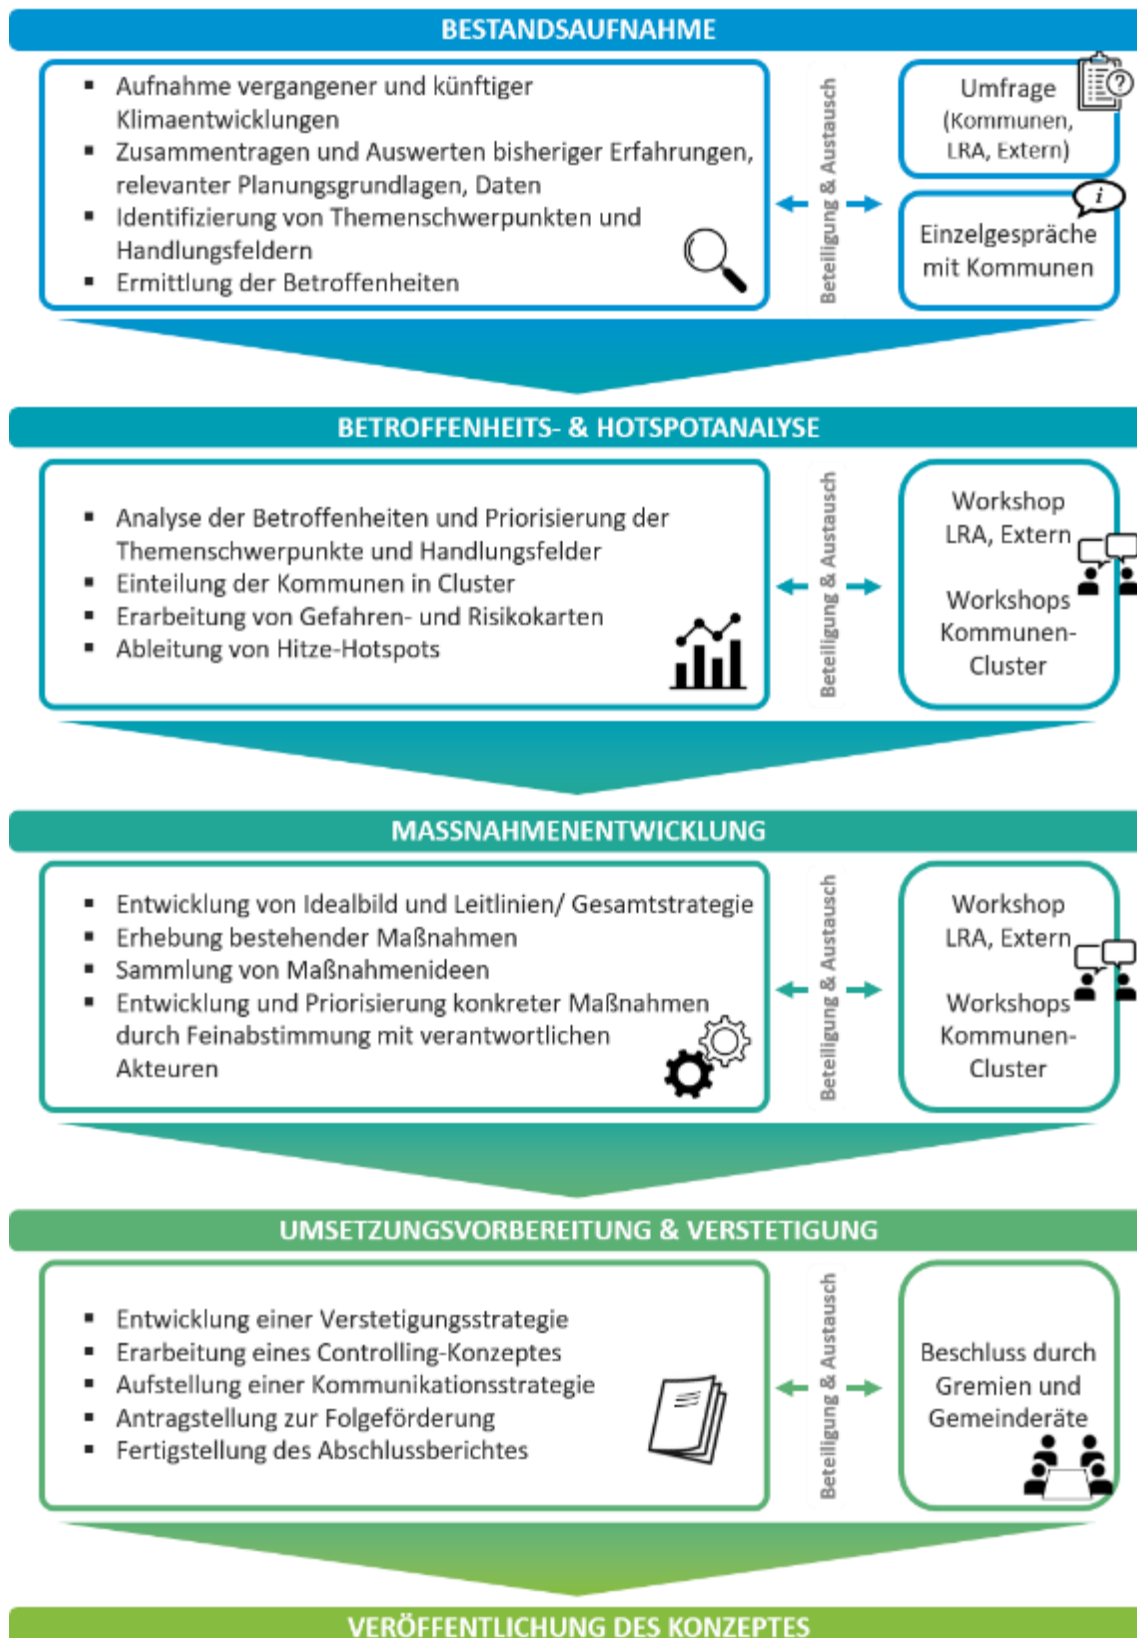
BESTANDSAUFNAHME

- Aufnahme vergangener und künftiger Klimaentwicklungen
- Zusammentragen und Auswerten bisheriger Erfahrungen, relevanter Planungsgrundlagen, Daten
- Identifizierung von Themenschwerpunkten und Handlungsfeldern
- Ermittlung der Betroffenheiten

Beteiligung & Austausch

Umfrage (Kommunen, LRA, Extern)

Einzelgespräche mit Kommunen

BETROFFENHEITS- & HOTSPOTANALYSE

- Analyse der Betroffenheiten und Priorisierung der Themenschwerpunkte und Handlungsfelder
- Einteilung der Kommunen in Cluster
- Erarbeitung von Gefahren- und Risikokarten
- Ableitung von Hitze-Hotspots

Beteiligung & Austausch

Workshop LRA, Extern

Workshops Kommunen-Cluster

MASSNAHMENENTWICKLUNG

- Entwicklung von Idealbild und Leitlinien/ Gesamtstrategie
- Erhebung bestehender Maßnahmen
- Sammlung von Maßnahmenideen
- Entwicklung und Priorisierung konkreter Maßnahmen durch Feinabstimmung mit verantwortlichen Akteuren

Beteiligung & Austausch

Workshop LRA, Extern

Workshops Kommunen-Cluster

UMSETZUNGSVORBEREITUNG & VERSTETIGUNG

- Entwicklung einer Verstetigungsstrategie
- Erarbeitung eines Controlling-Konzeptes
- Aufstellung einer Kommunikationsstrategie
- Antragstellung zur Folgeförderung
- Fertigstellung des Abschlussberichtes

Beteiligung & Austausch

Beschluss durch Gremien und Gemeinderäte

VERÖFFENTLICHUNG DES KONZEPTES